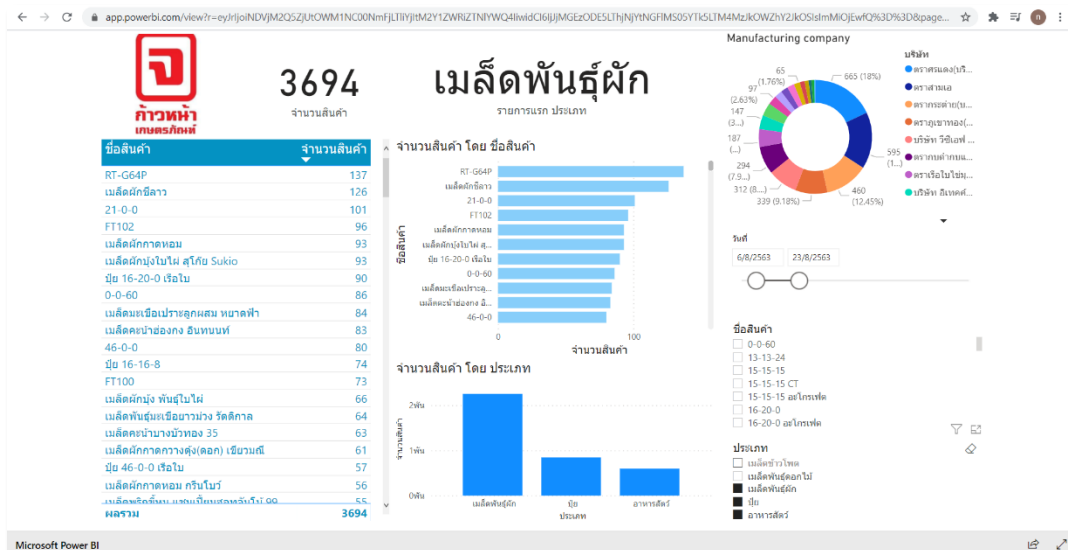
app.powerbi.com/view?r=eyJrIjoiNDVjM2Q5ZjUtOWM1NC00NmFjLTliYjItM2Y1ZWRiZTNlYWQ4IiwidCI6IjJjMGEzODE5LThjNjYtNGFlMS05YTk5LTM4MzJkOWZhY2JkOSIsImMiOjEwfQ%3D%3D&page...

ก้าวหน้า เกษตรภัณฑ์

3694
จำนวนสินค้า

เมล็ดพันธุ์ผัก
รายการแรก ประเภท

| ชื่อสินค้า | จำนวนสินค้า |
|---|---|
| RT-G64P | 137 |
| เมล็ดผักชีลาว | 126 |
| 21-0-0 | 101 |
| FT102 | 96 |
| เมล็ดผักกาดหอม | 93 |
| เมล็ดผักบุ้งใบไผ่ สุโก้ย Sukio | 93 |
| ปุ๋ย 16-20-0 เรือใบ | 90 |
| 0-0-60 | 86 |
| เมล็ดมะเขือเปราะลูกผสม หยาดฟ้า | 84 |
| เมล็ดคะน้าฮ่องกง อินทนนท์ | 83 |
| 46-0-0 | 80 |
| ปุ๋ย 16-16-8 | 74 |
| FT100 | 73 |
| เมล็ดผักบุ้ง พันธุ์ใบไผ่ | 66 |
| เมล็ดพันธุ์มะเขือยาวม่วง รัตติกาล | 64 |
| เมล็ดคะน้ายางบัวทอง 35 | 63 |
| เมล็ดผักกาดกวางตุ้ง(ดอก) เขียวมณี | 61 |
| ปุ๋ย 46-0-0 เรือใบ | 57 |
| เมล็ดผักกาดหอม กรีนโบว์ | 56 |
| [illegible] | 55 |
| ผลรวม | 3694 |

จำนวนสินค้า โดย ชื่อสินค้า
RT-G64P
เมล็ดผักชีลาว
21-0-0
FT102
เมล็ดผักกาดหอม
เมล็ดผักบุ้งใบไผ่ สุ...
ปุ๋ย 16-20-0 เรือใบ
0-0-60
เมล็ดมะเขือเปราะลู...
เมล็ดคะน้าฮ่องกง อิ...
46-0-0
ชื่อสินค้า
0
100
จำนวนสินค้า

จำนวนสินค้า โดย ประเภท
2พัน
1พัน
0พัน
จำนวนสินค้า
เมล็ดพันธุ์ผัก
ปุ๋ย
อาหารสัตว์
ประเภท

Manufacturing company
665 (18%)
595 (1...)
460 (12.45%)
339 (9.18%)
312 (8....)
294 (7.9...)
187 (...)
147 (3...)
97 (2.63%)
65 (1.76%)
บริษัท
ตราศรแดง(บริ...
ตราสามเอ
ตรากระต่าย(บ...
ตราภูเขาทอง(...
บริษัท วีซีเอฟ ...
ตรากบดำกบแ...
ตราเรือใบไข่มุ...
บริษัท อีเทคต์...

วันที่
6/8/2563
23/8/2563

ชื่อสินค้า
0-0-60
13-13-24
15-15-15
15-15-15 CT
15-15-15 อะโกรเฟต
16-20-0
16-20-0 อะโกรเฟต

ประเภท
เมล็ดข้าวโพด
เมล็ดพันธุ์ดอกไม้
เมล็ดพันธุ์ผัก
ปุ๋ย
อาหารสัตว์

Microsoft Power BI